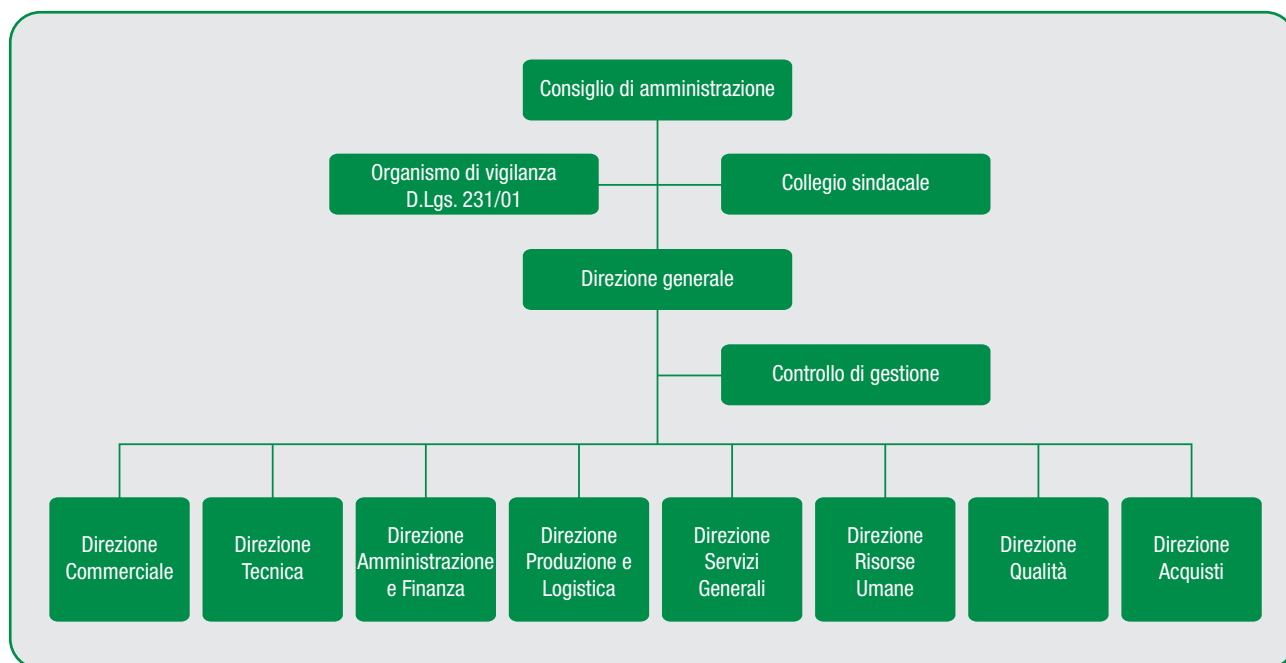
Consiglio di amministrazione

Organismo di vigilanza D.Lgs. 231/01

Collegio sindacale

Direzione generale

Controllo di gestione

Direzione Commerciale

Direzione Tecnica

Direzione Amministrazione e Finanza

Direzione Produzione e Logistica

Direzione Servizi Generali

Direzione Risorse Umane

Direzione Qualità

Direzione Acquisti